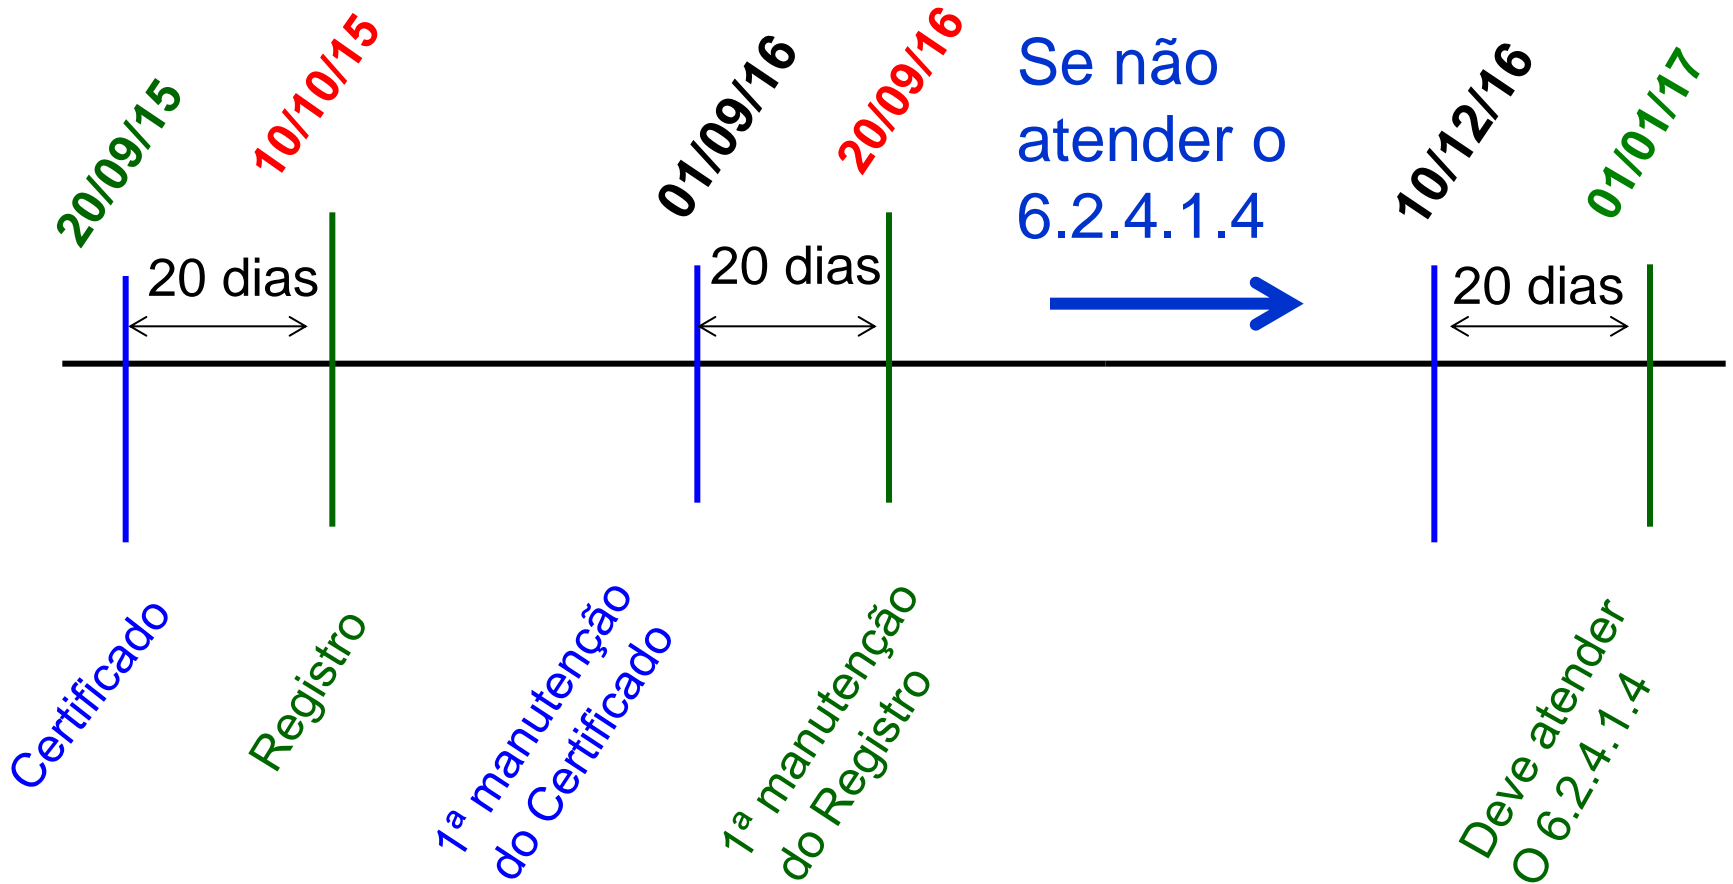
20/09/15
10/10/15
01/09/16
20/09/16
Se não atender o 6.2.4.1.4
10/12/16
01/01/17

20 dias
20 dias
20 dias

Certificado
Registro
1ª manutenção do Certificado
1ª manutenção do Registro
Deve atender O 6.2.4.1.4